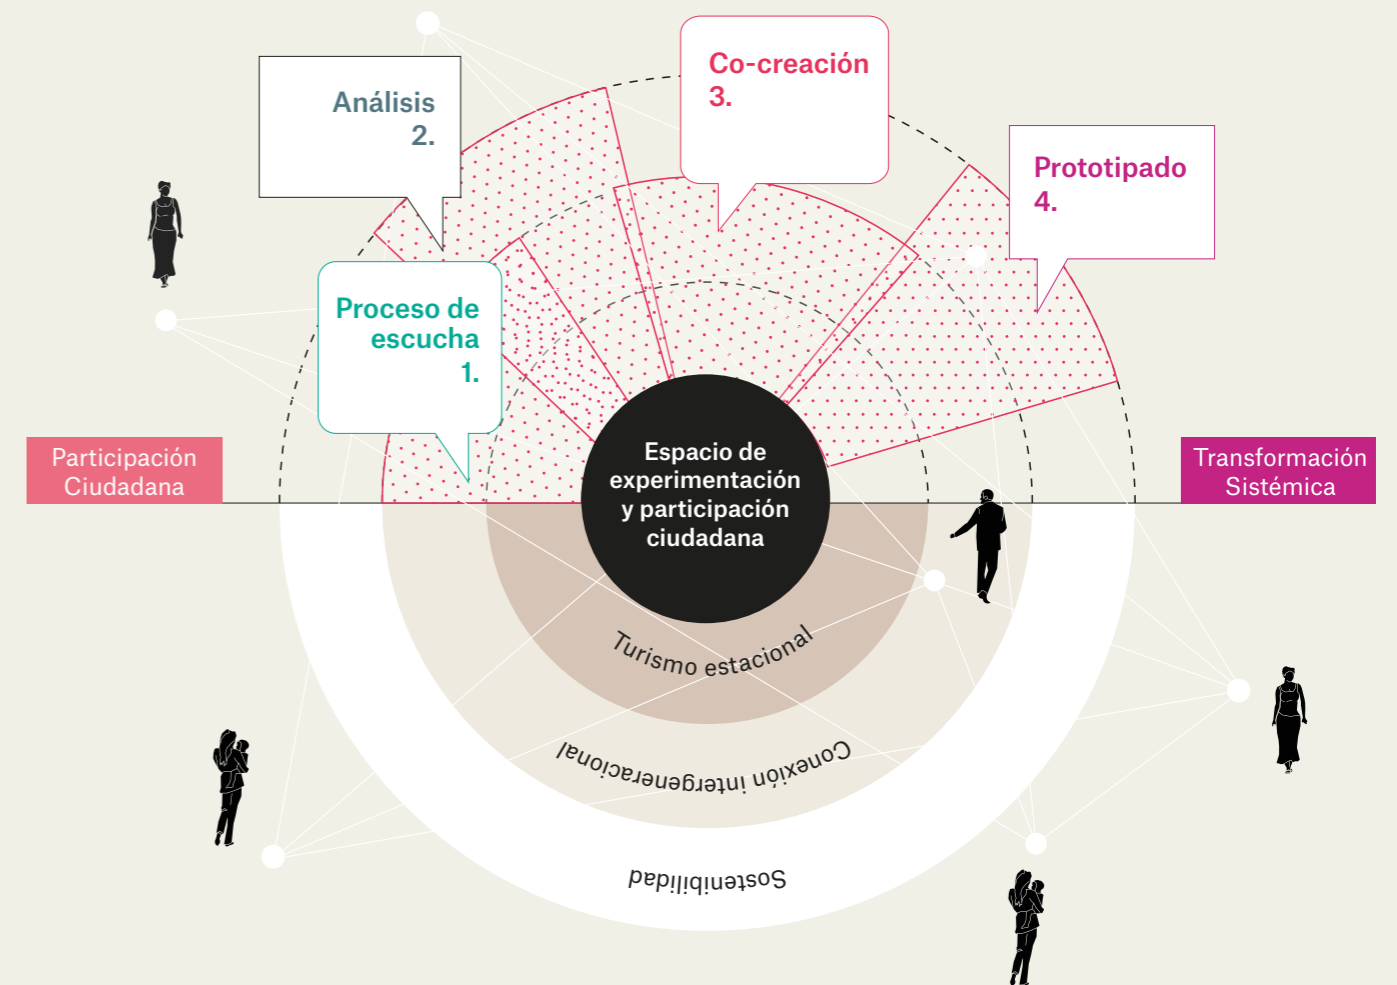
Análisis
2.

Co-creación
3.

Prototipado
4.

Proceso de escucha
1.

Participación Ciudadana

Transformación Sistémica

Espacio de experimentación y participación ciudadana

Turismo estacional

Conexión intergeneracional

Sostenibilidad